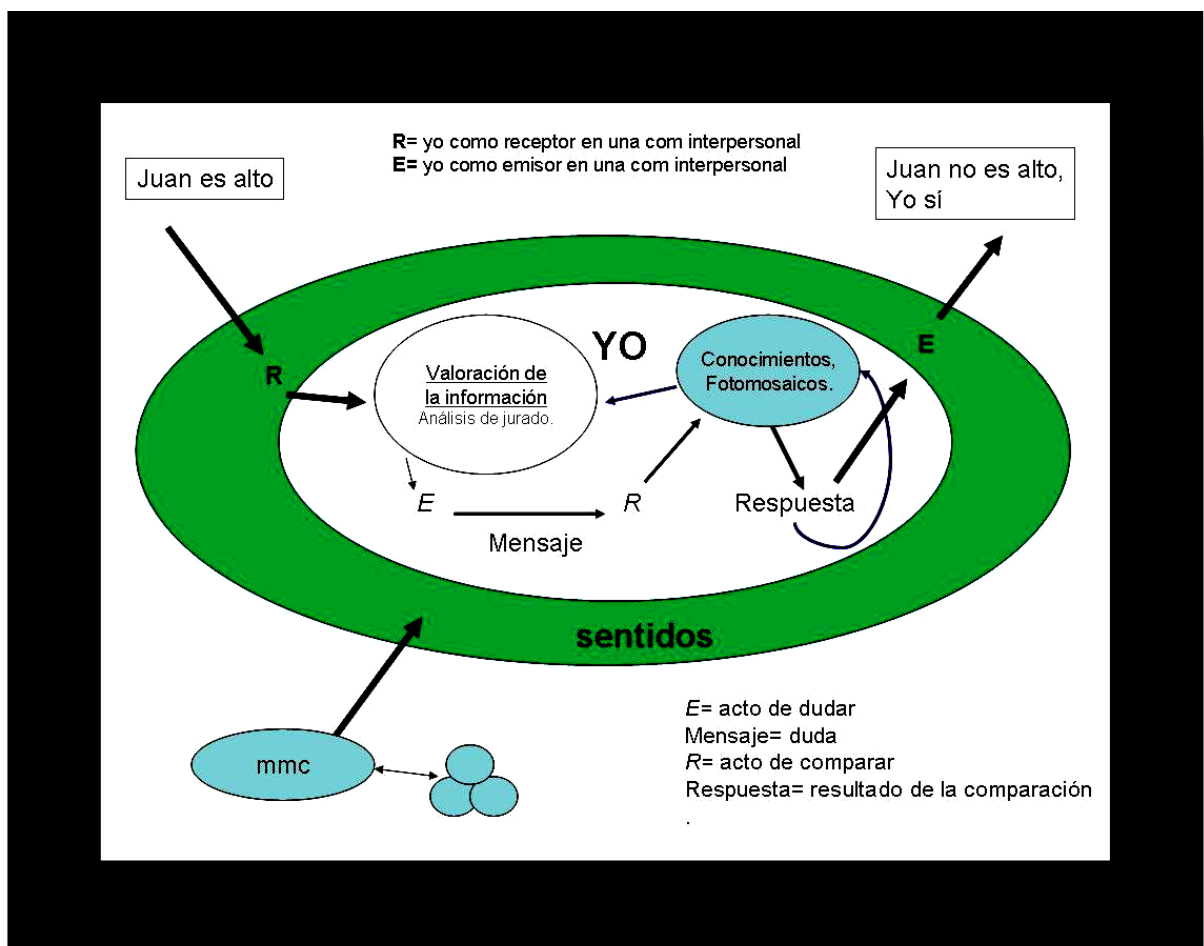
R= yo como receptor en una com interpersonal
E= yo como emisor en una com interpersonal

Juan es alto

Juan no es alto, Yo sí

YO

R

Valoración de la información
Análisis de jurado.

Conocimientos, Fotomosaicos.

E

E

Mensaje

R

Respuesta

sentidos

mmc

E= acto de dudar
Mensaje= duda
R= acto de comparar
Respuesta= resultado de la comparación
.